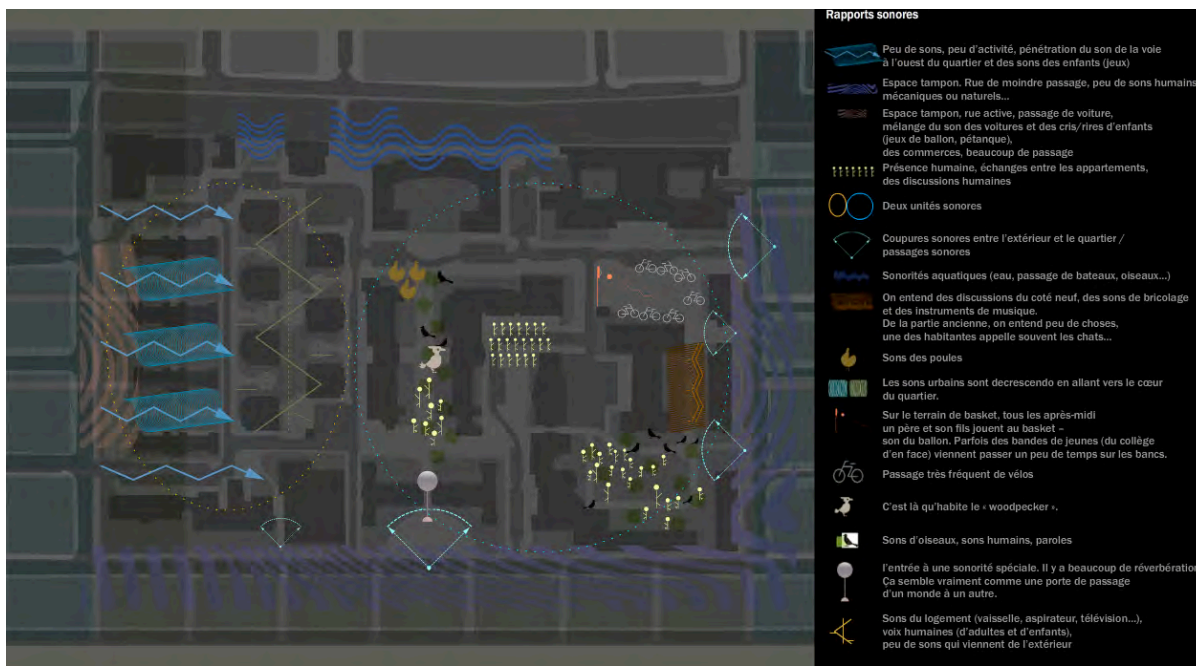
Rapports sonores

Peu de sons, peu d'activité, pénétration du son de la voie à l'ouest du quartier et des sons des enfants (jeux)

Espace tampon. Rue de moindre passage, peu de sons humains mécaniques ou naturels...

Espace tampon, rue active, passage de voiture, mélange du son des voitures et des cris/rires d'enfants (jeux de ballon, pétanque), des commerces, beaucoup de passage

Présence humaine, échanges entre les appartements, des discussions humaines

Deux unités sonores

Coupures sonores entre l'extérieur et le quartier / passages sonores

Sonorités aquatiques (eau, passage de bateaux, oiseaux...)

On entend des discussions du coté neuf, des sons de bricolage et des instruments de musique. De la partie ancienne, on entend peu de choses, une des habitantes appelle souvent les chats...

Sons des poules

Les sons urbains sont decrescendo en allant vers le cœur du quartier.

Sur le terrain de basket, tous les après-midi un père et son fils jouent au basket – son du ballon. Parfois des bandes de jeunes (du collège d'en face) viennent passer un peu de temps sur les bancs.

Passage très fréquent de vélos

C'est là qu'habite le « woodpecker ».

Sons d'oiseaux, sons humains, paroles

l'entrée à une sonorité spéciale. Il y a beaucoup de réverbération Ça semble vraiment comme une porte de passage d'un monde à un autre.

Sons du logement (vaisselle, aspirateur, télévision...), voix humaines (d'adultes et d'enfants), peu de sons qui viennent de l'extérieur